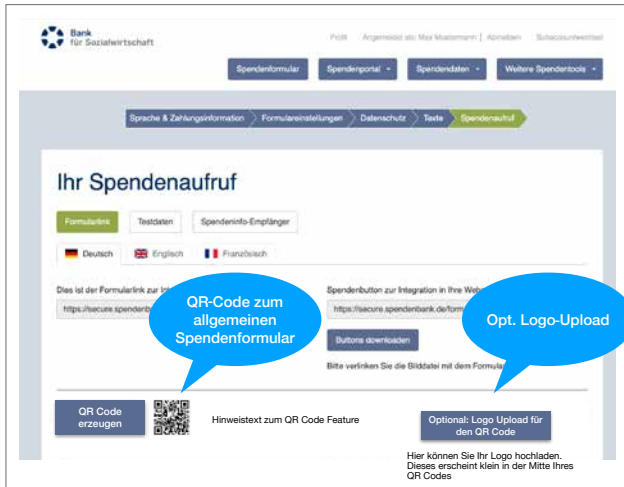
Bank für Sozialwirtschaft

Profil Angemeldet als: Max Mustermann | Abmelden Schezusinweitest

Spendenformular Spendenportal ▾ Spendendaten ▾ Weitere Spendentools ▾

Sprache & Zahlungsinformation Formulareinstellungen Datenschutz Texte Spendenaufruf

Ihr Spendenaufruf

Formularlink Testdaten Spendeninfo-Empfänger

Deutsch Englisch Französisch

Dies ist der Formularlink zur Int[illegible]

https://secure.spendenb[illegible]

QR-Code zum allgemeinen Spendenformular

Spendenbutton zur Integration in Ihre Web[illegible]

https://secure.spendenbank.de/form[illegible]

Opt. Logo-Upload

Buttons downloaden

Bitte verlinken Sie die Bilddatei mit dem Formula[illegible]

QR Code erzeugen

Hinweistext zum QR Code Feature

Optional: Logo Upload für den QR Code

Hier können Sie Ihr Logo hochladen. Dieses erscheint klein in der Mitte Ihres QR Codes